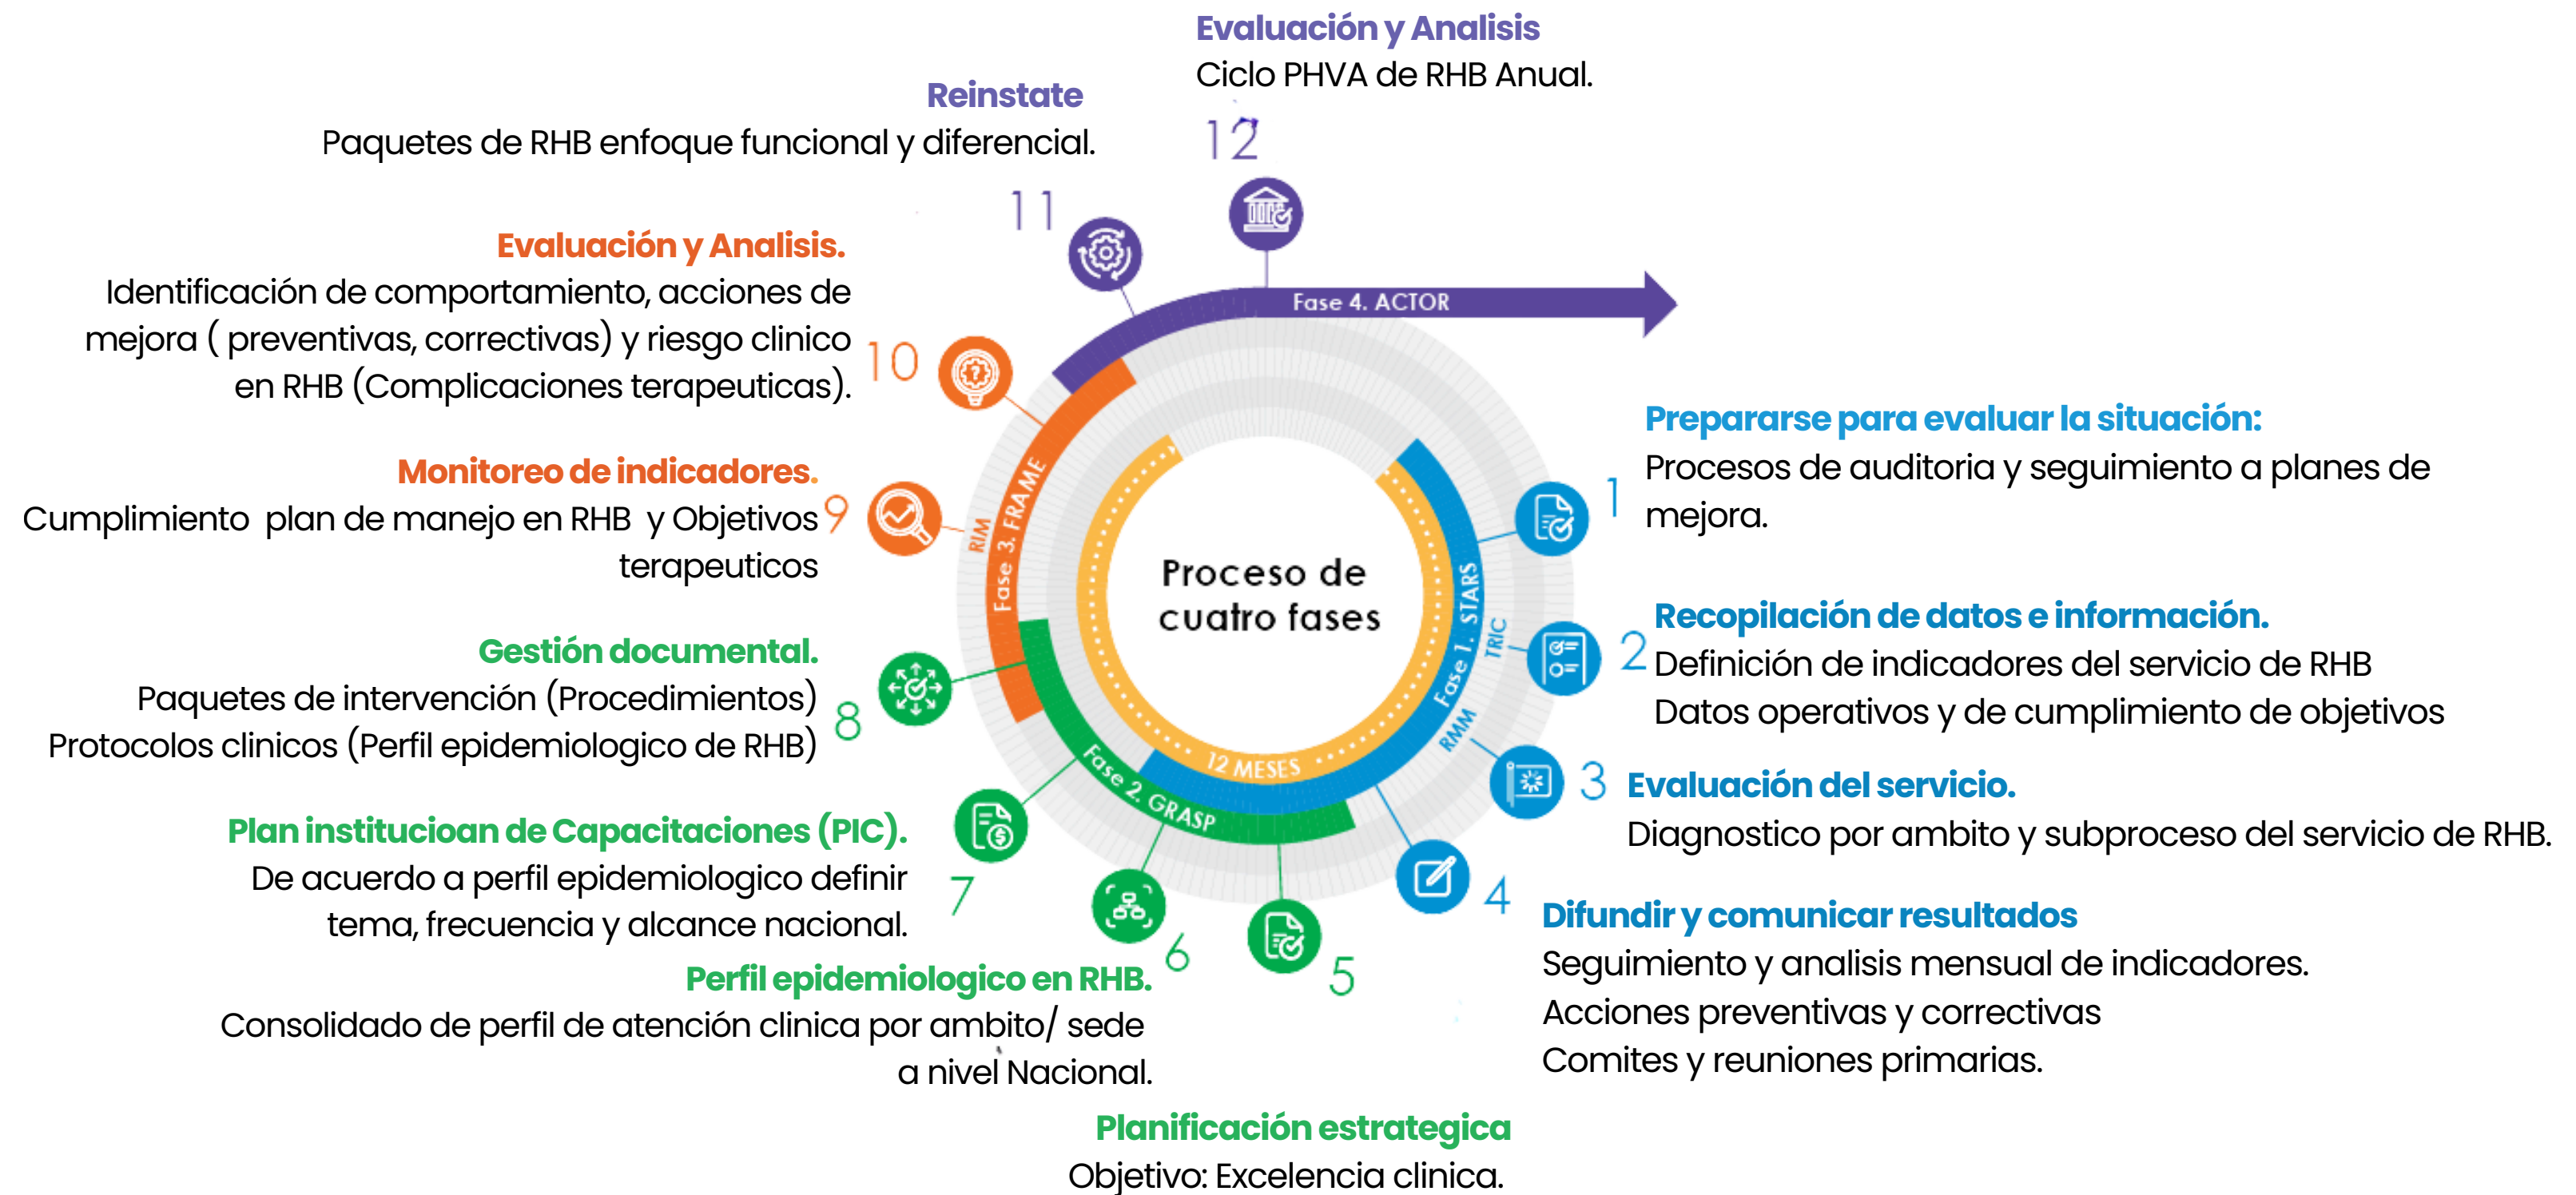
Evaluación y Analisis
Ciclo PHVA de RHB Anual.

12

Reinstate
Paquetes de RHB enfoque funcional y diferencial.

11

Evaluación y Analisis.
Identificación de comportamiento, acciones de mejora ( preventivas, correctivas) y riesgo clinico en RHB (Complicaciones terapeuticas).

10

Monitoreo de indicadores.
Cumplimiento plan de manejo en RHB y Objetivos terapeuticos

9

Gestión documental.
Paquetes de intervención (Procedimientos)
Protocolos clinicos (Perfil epidemiologico de RHB)

8

Plan institucioan de Capacitaciones (PIC).
De acuerdo a perfil epidemiologico definir tema, frecuencia y alcance nacional.

7

6

Perfil epidemiologico en RHB.
Consolidado de perfil de atención clinica por ambito/ sede a nivel Nacional.

5

Planificación estrategica
Objetivo: Excelencia clinica.

Fase 4. ACTOR
Fase 3. FRAME
RIM
Fase 2. GRASP
12 MESES
Fase 1. STARS
TRIC
RMM

Proceso de cuatro fases

Prepararse para evaluar la situación:
Procesos de auditoria y seguimiento a planes de mejora.

1

2

Recopilación de datos e información.
Definición de indicadores del servicio de RHB
Datos operativos y de cumplimiento de objetivos

3

Evaluación del servicio.
Diagnostico por ambito y subproceso del servicio de RHB.

4

Difundir y comunicar resultados
Seguimiento y analisis mensual de indicadores.
Acciones preventivas y correctivas
Comites y reuniones primarias.